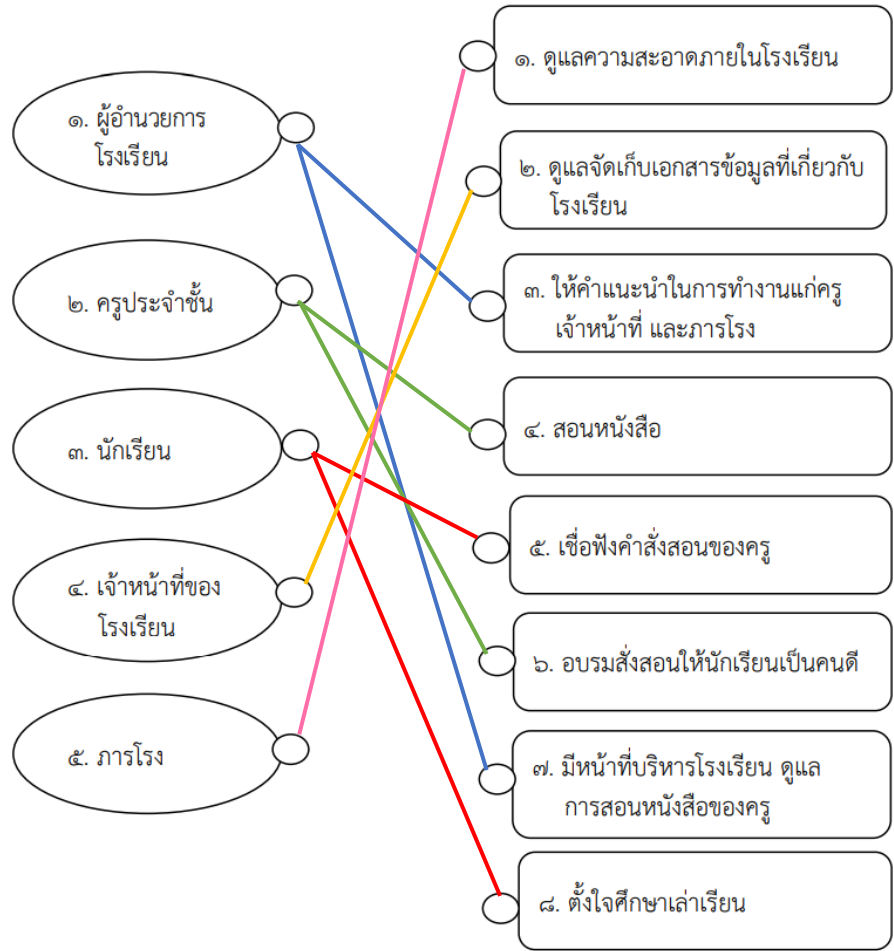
๑. ผู้อำนวยการโรงเรียน

๒. ครูประจำชั้น

๓. นักเรียน

๔. เจ้าหน้าที่ของโรงเรียน

๕. ภารโรง

๑. ดูแลความสะอาดภายในโรงเรียน

๒. ดูแลจัดเก็บเอกสารข้อมูลที่เกี่ยวกับโรงเรียน

๓. ให้คำแนะนำในการทำงานแก่ครู เจ้าหน้าที่ และภารโรง

๔. สอนหนังสือ

๕. เชื่อฟังคำสั่งสอนของครู

๖. อบรมสั่งสอนให้นักเรียนเป็นคนดี

๗. มีหน้าที่บริหารโรงเรียน ดูแลการสอนหนังสือของครู

๘. ตั้งใจศึกษาเล่าเรียน